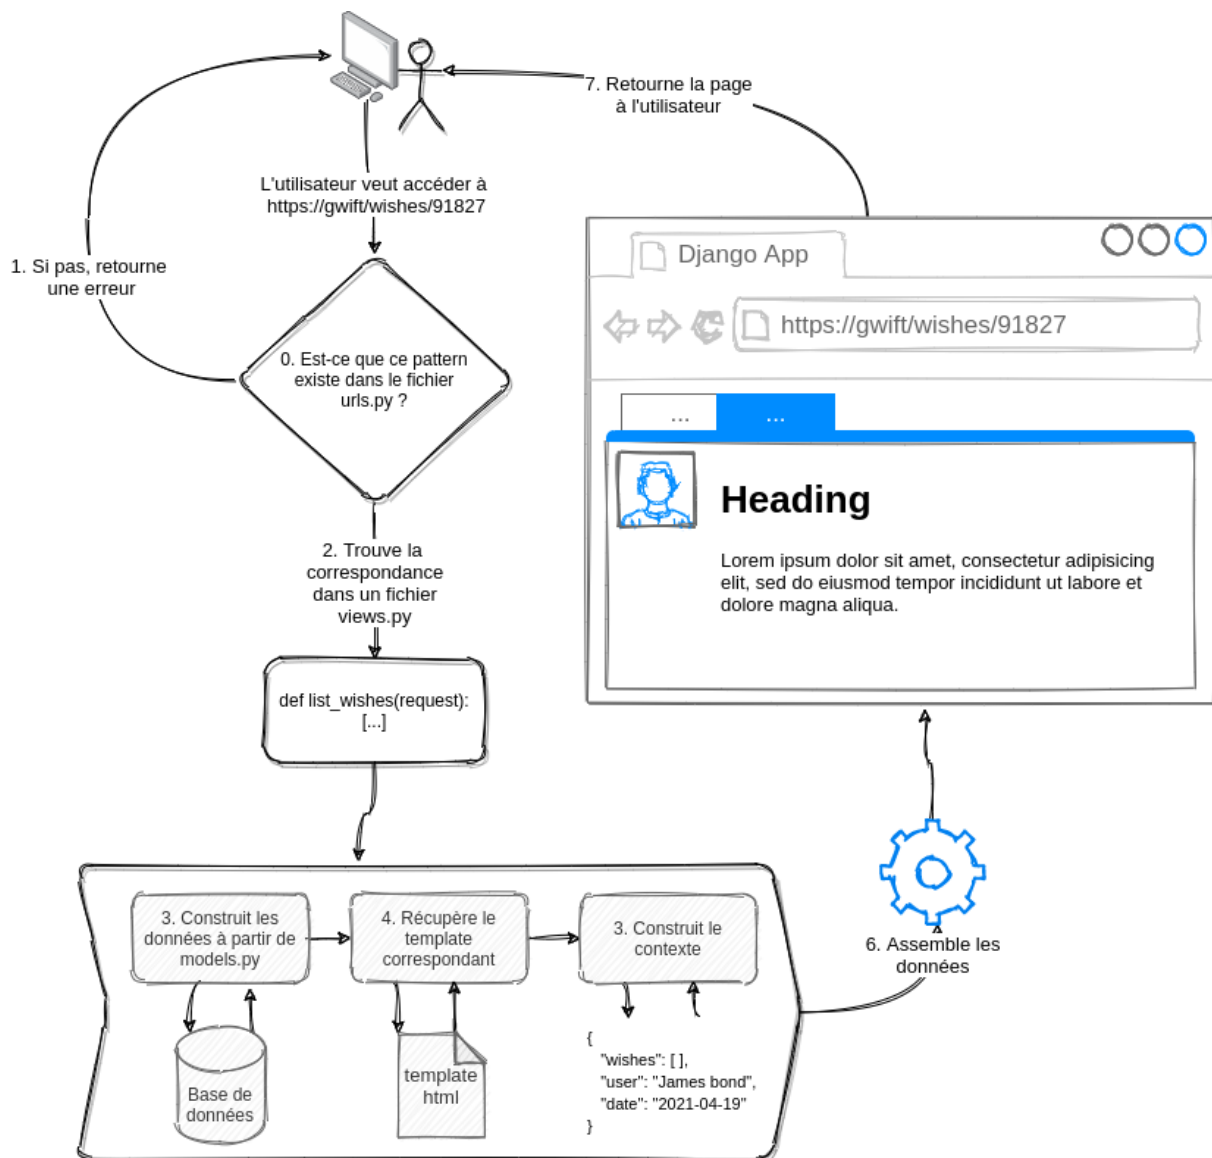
7. Retourne la page à l'utilisateur

L'utilisateur veut accéder à https://gwift/wishes/91827

1. Si pas, retourne une erreur

0. Est-ce que ce pattern existe dans le fichier urls.py ?

Django App

https://gwift/wishes/91827

...

...

Heading

Lorem ipsum dolor sit amet, consectetur adipisicing elit, sed do eiusmod tempor incididunt ut labore et dolore magna aliqua.

2. Trouve la correspondance dans un fichier views.py

def list_wishes(request):
[...]

6. Assemble les données

3. Construit les données à partir de models.py

4. Récupère le template correspondant

3. Construit le contexte

Base de données

template html

{
"wishes": [ ],
"user": "James bond",
"date": "2021-04-19"
}